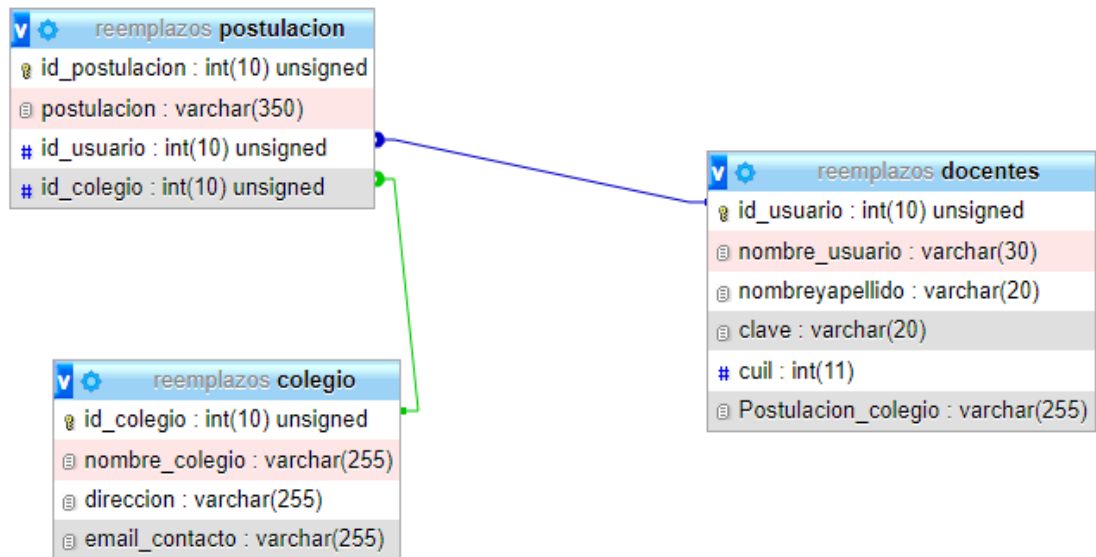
reemplazos postulacion
id_postulacion : int(10) unsigned
postulacion : varchar(350)
id_usuario : int(10) unsigned
id_colegio : int(10) unsigned

reemplazos docentes
id_usuario : int(10) unsigned
nombre_usuario : varchar(30)
nombreyapellido : varchar(20)
clave : varchar(20)
cuil : int(11)
Postulacion_colegio : varchar(255)

reemplazos colegio
id_colegio : int(10) unsigned
nombre_colegio : varchar(255)
direccion : varchar(255)
email_contacto : varchar(255)